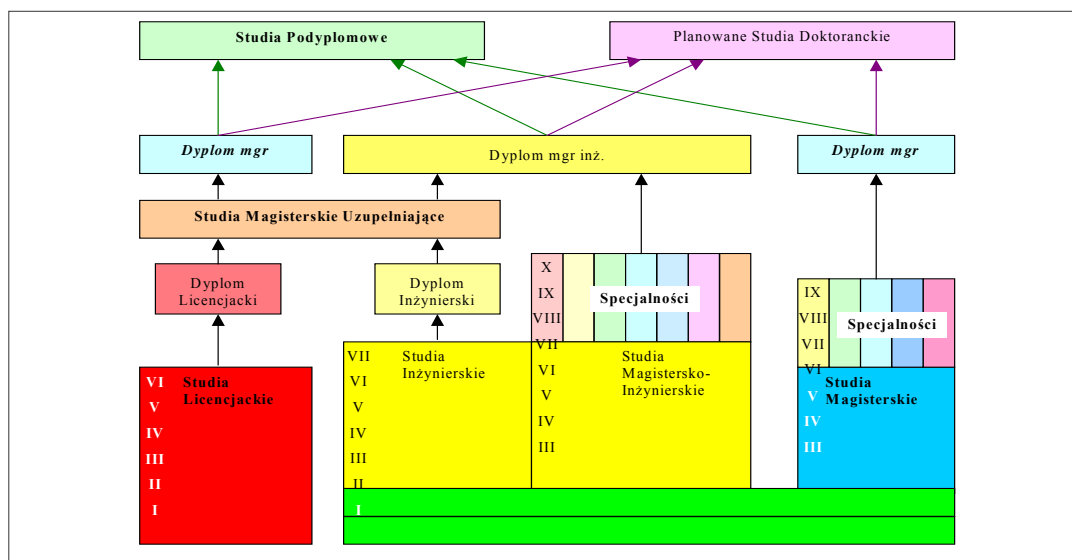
Studia Podyplomowe

Planowane Studia Doktoranckie

Dyplom mgr

Dyplom mgr inż.

Dyplom mgr

Studia Magisterskie Uzupełniające

Dyplom Licencjacki

Dyplom Inżynierski

X
IX
VIII

Specjalności

IX
VIII
VII
VI

Specjalności

VI
V
IV
III
II
I

Studia Licencjackie

VII
VI
V
IV
III
II

Studia Inżynierskie

VII
VI
V
IV
III

Studia Magistersko-Inżynierskie

V
IV
III

Studia Magisterskie

I